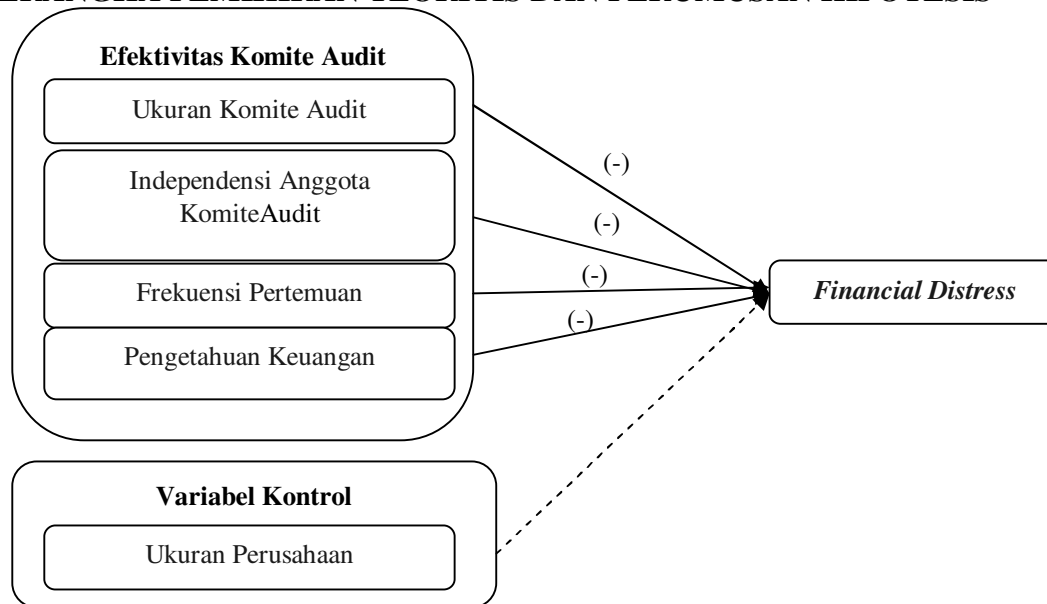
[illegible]

Efektivitas Komite Audit

Ukuran Komite Audit

Independensi Anggota KomiteAudit

Frekuensi Pertemuan

Pengetahuan Keuangan

(-)

(-)

(-)

(-)

*Financial Distress*

Variabel Kontrol

Ukuran Perusahaan